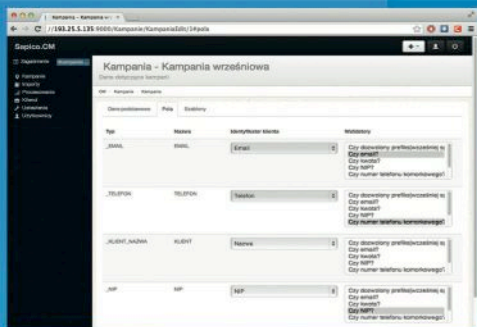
Kampania - Kampania w

://193.25.5.135:9000/Kampanie/KampaniaEdit/1#pola

Sapico.CM

Zagadnienia Kampanie

Kampania
Importy
Przetwarzanie
Klienci
Ustawienia
Użytkownicy

Kampania - Kampania wrześniowa

Dane dotyczące kampanii

CM › Kampania › Kampania

Dane podstawowe | Pola | Szablony

| Typ | Nazwa | Identyfikator klienta | Walidatory |
|---|---|---|---|
| _EMAIL | EMAIL | Email | Czy dozwolony prefiks(wcześniej s Czy email? Czy kwota? Czy NIP? Czy numer telefonu komorkowego? |
| _TELEFON | TELEFON | Telefon | Czy dozwolony prefiks(wcześniej s Czy email? Czy kwota? Czy NIP? Czy numer telefonu komorkowego? |
| _KLIENT_NAZWA | KLIENT | Nazwa | Czy dozwolony prefiks(wcześniej s Czy email? Czy kwota? Czy NIP? Czy numer telefonu komorkowego? |
| _NIP | NIP | NIP | Czy dozwolony prefiks(wcześniej s Czy email? Czy kwota? Czy NIP? Czy numer telefonu komorkowego? |